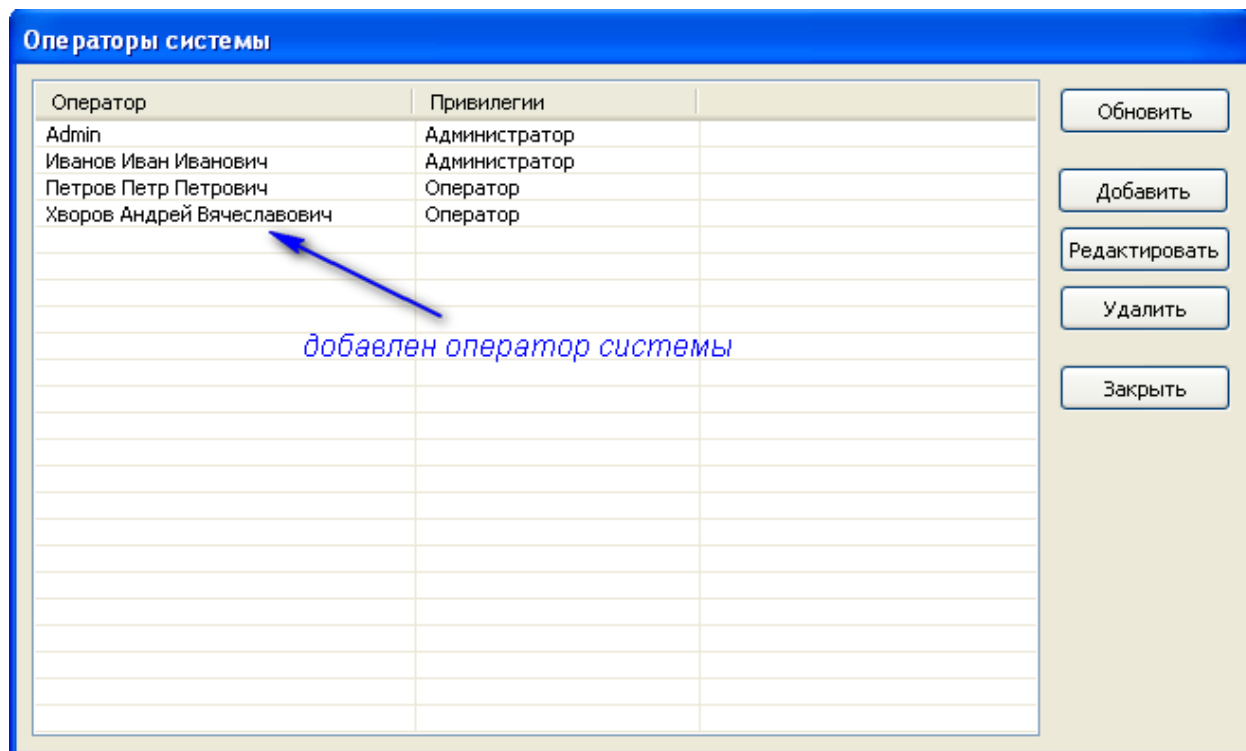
Операторы системы

| Оператор | Привилегии | |
|---|---|---|
| Admin | Администратор | |
| Иванов Иван Иванович | Администратор | |
| Петров Петр Петрович | Оператор | |
| Хворов Андрей Вячеславович | Оператор | |

добавлен оператор системы

Обновить

Добавить

Редактировать

Удалить

Закрыть